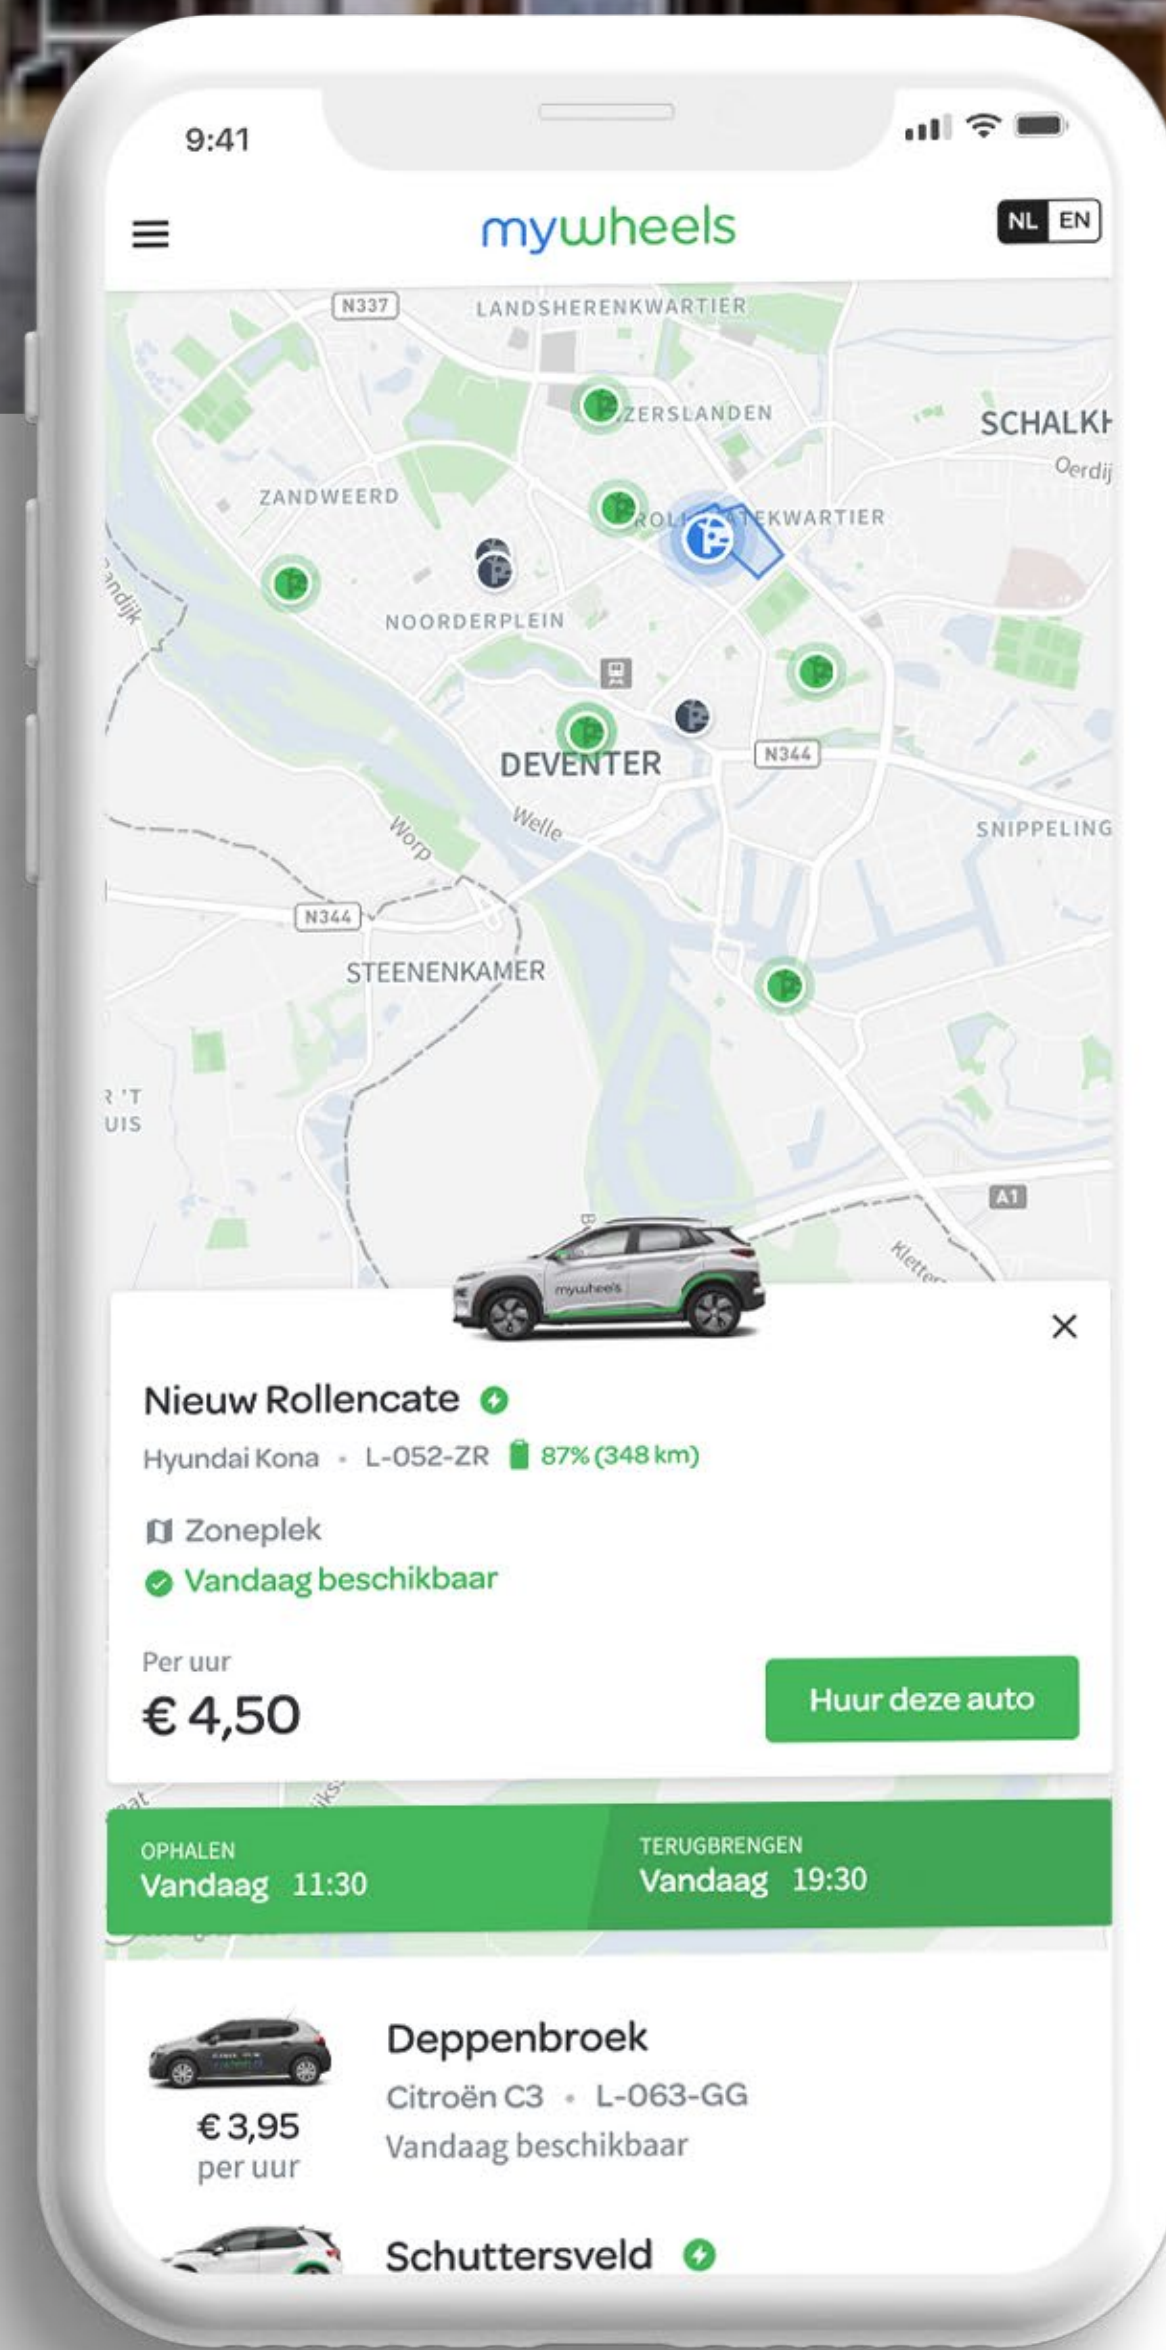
9:41

mywheels

NL EN

N337
LANDSHERENKWARTIER
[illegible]ZERSLANDEN
SCHALKH
Oerdij
ZANDWEERD
ROL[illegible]EKWARTIER
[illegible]ndijk
NOORDERPLEIN
DEVENTER
N344
Worp
Welle
SNIPPELING
N344
STEENENKAMER
R 'T
UIS
A1
Kletter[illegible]

mywheels

Nieuw Rollencate
Hyundai Kona • L-052-ZR 87% (348 km)

Zoneplek
Vandaag beschikbaar

Per uur
€ 4,50

Huur deze auto

OPHALEN
Vandaag 11:30

TERUGBRENGEN
Vandaag 19:30

€ 3,95
per uur

Deppenbroek
Citroën C3 • L-063-GG
Vandaag beschikbaar

Schuttersveld